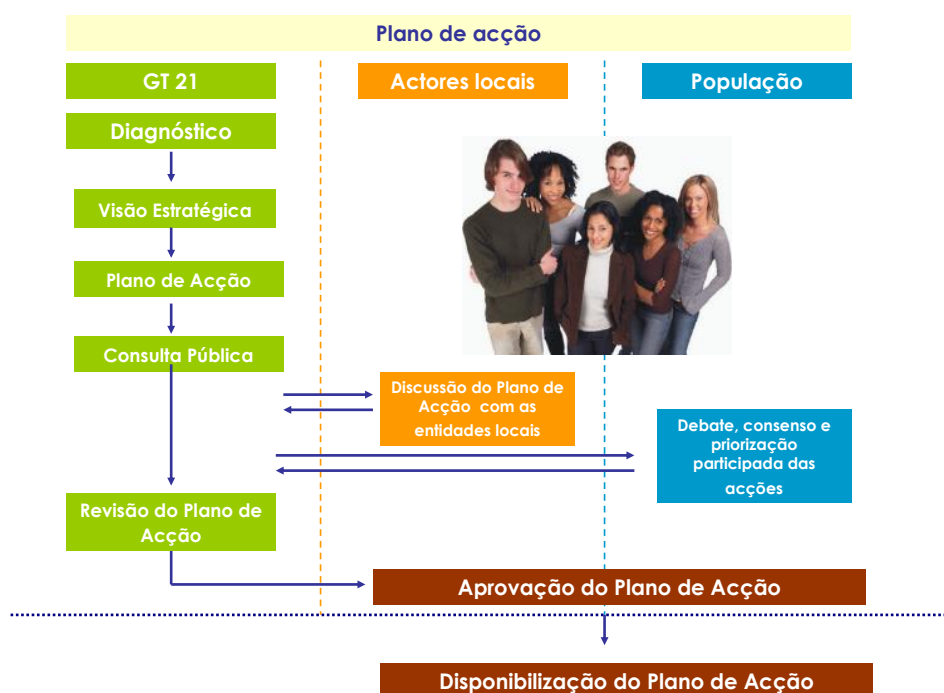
Plano de acção

GT 21

Actores locais

População

Diagnóstico

Visão Estratégica

Plano de Acção

Consulta Pública

Discussão do Plano de Acção com as entidades locais

Debate, consenso e priorização participada das acções

Revisão do Plano de Acção

Aprovação do Plano de Acção

Disponibilização do Plano de Acção